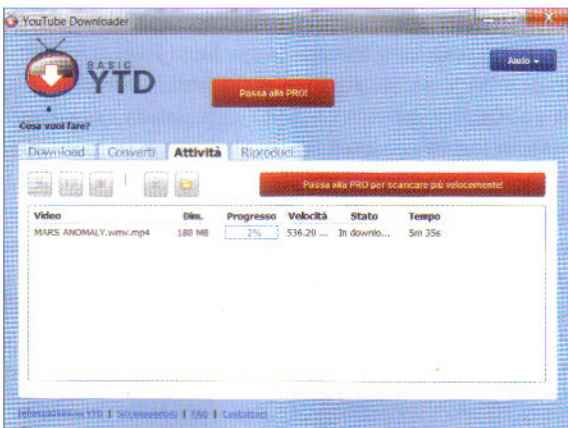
YouTube Downloader

BASIC YTD

Aiuto

Passa alla PRO!

Cosa vuoi fare?

Download | Converti | Attività | Riproduci

Passa alla PRO per scaricare più velocemente!

| Video | Dim. | Progresso | Velocità | Stato | Tempo |
|---|---|---|---|---|---|
| MARS ANOMALY.wmv.mp4 | 180 MB | 2% | 536.20 ... | In downlo... | 5m 35s |

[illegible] YTD | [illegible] | FAQ | Contattaci